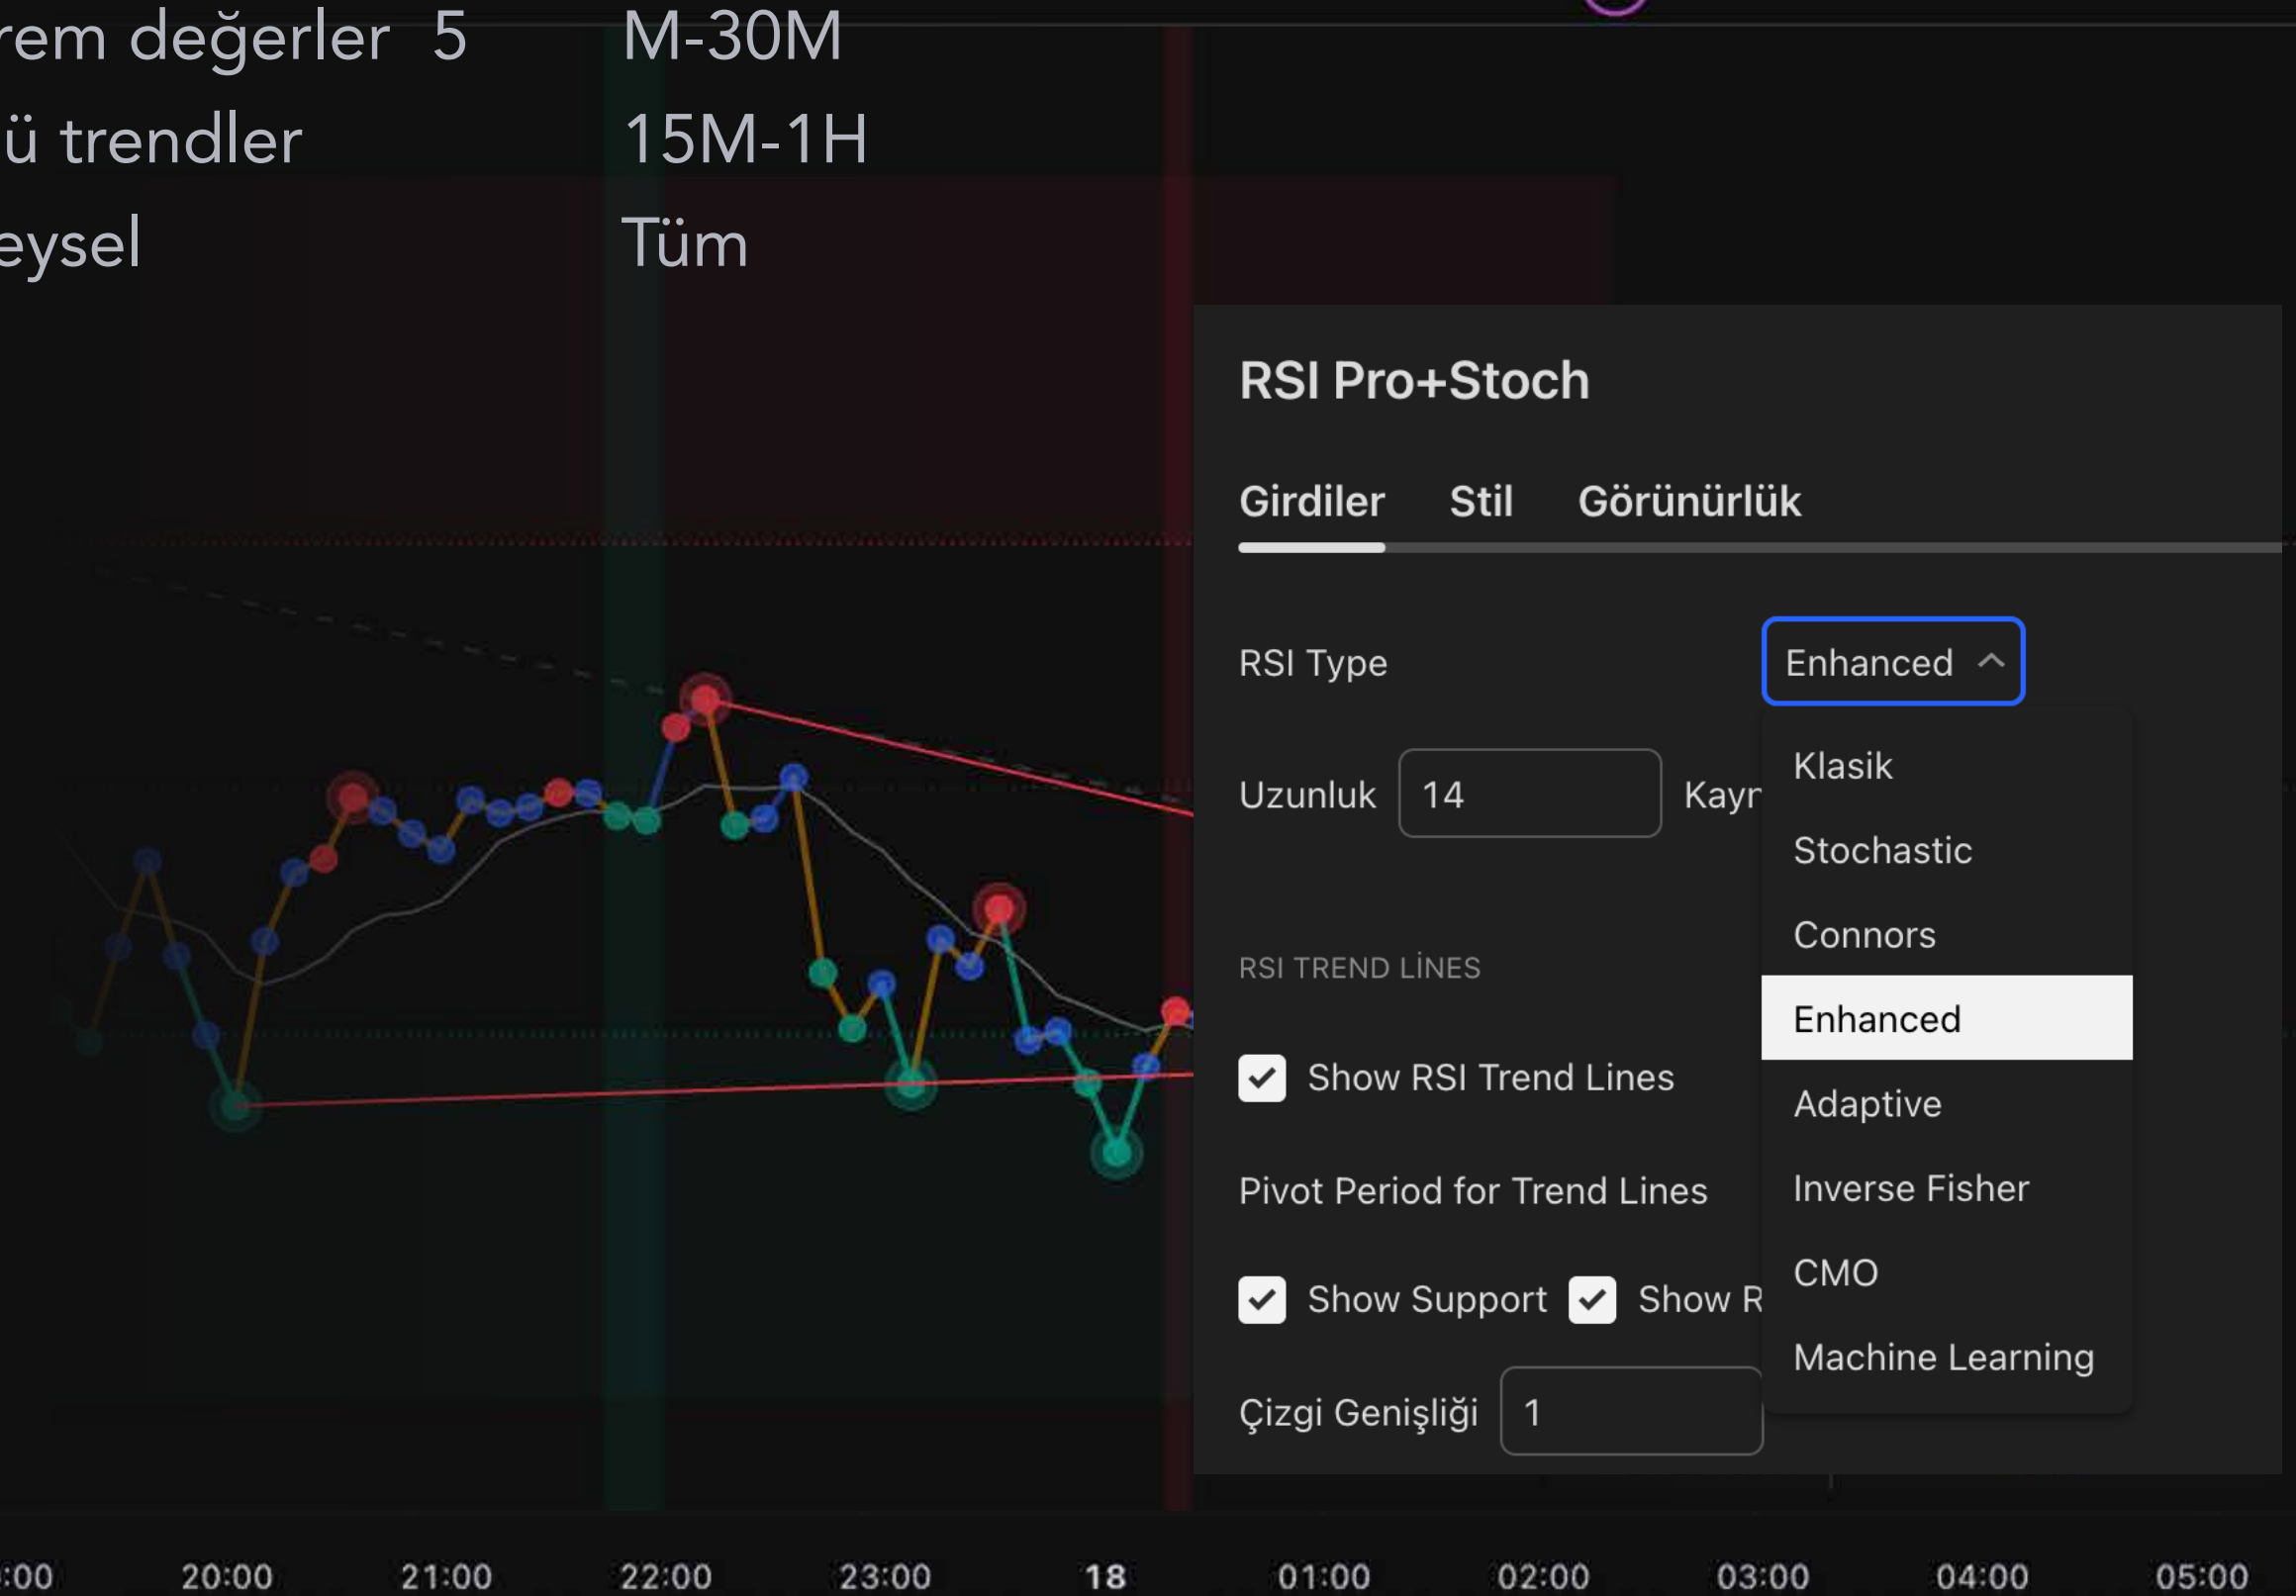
rem değerler 5 M-30M
ü trendler 15M-1H
eysel Tüm

RSI Pro+Stoch

Girdiler Stil Görünürlük

RSI Type Enhanced

Uzunluk 14 Kayr

Klasik
Stochastic
Connors
Enhanced
Adaptive
Inverse Fisher
CMO
Machine Learning

RSI TREND LİNES

Show RSI Trend Lines

Pivot Period for Trend Lines

Show Support Show R

Çizgi Genişliği 1

:00 20:00 21:00 22:00 23:00 18 01:00 02:00 03:00 04:00 05:00